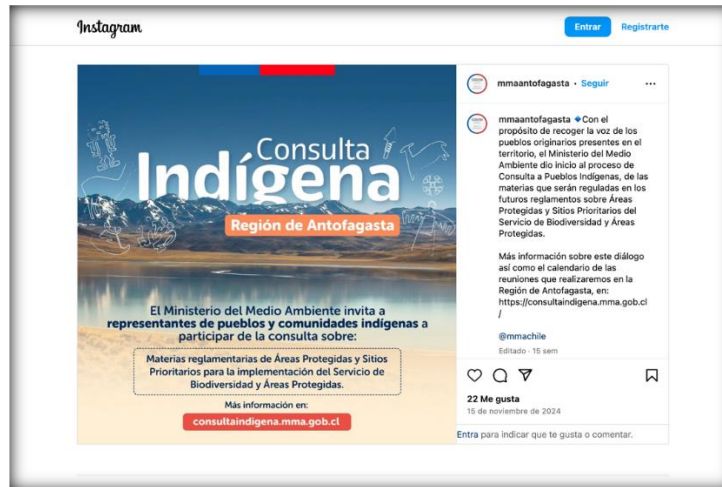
Instagram

Entrar Registrarte

Consulta Indígena

Región de Antofagasta

El Ministerio del Medio Ambiente invita a representantes de pueblos y comunidades indígenas a participar de la consulta sobre:

Materias reglamentarias de Áreas Protegidas y Sitios Prioritarios para la implementación del Servicio de Biodiversidad y Áreas Protegidas.

Más información en:

consultaindigena.mma.gob.cl

mmaantofagasta • Seguir

mmaantofagasta 🔹Con el propósito de recoger la voz de los pueblos originarios presentes en el territorio, el Ministerio del Medio Ambiente dio inicio al proceso de Consulta a Pueblos Indígenas, de las materias que serán reguladas en los futuros reglamentos sobre Áreas Protegidas y Sitios Prioritarios del Servicio de Biodiversidad y Áreas Protegidas.

Más información sobre este diálogo así como el calendario de las reuniones que realizaremos en la Región de Antofagasta, en: https://consultaindigena.mma.gob.cl/

@mmachile

Editado · 15 sem

22 Me gusta

15 de noviembre de 2024

Entra para indicar que te gusta o comentar.